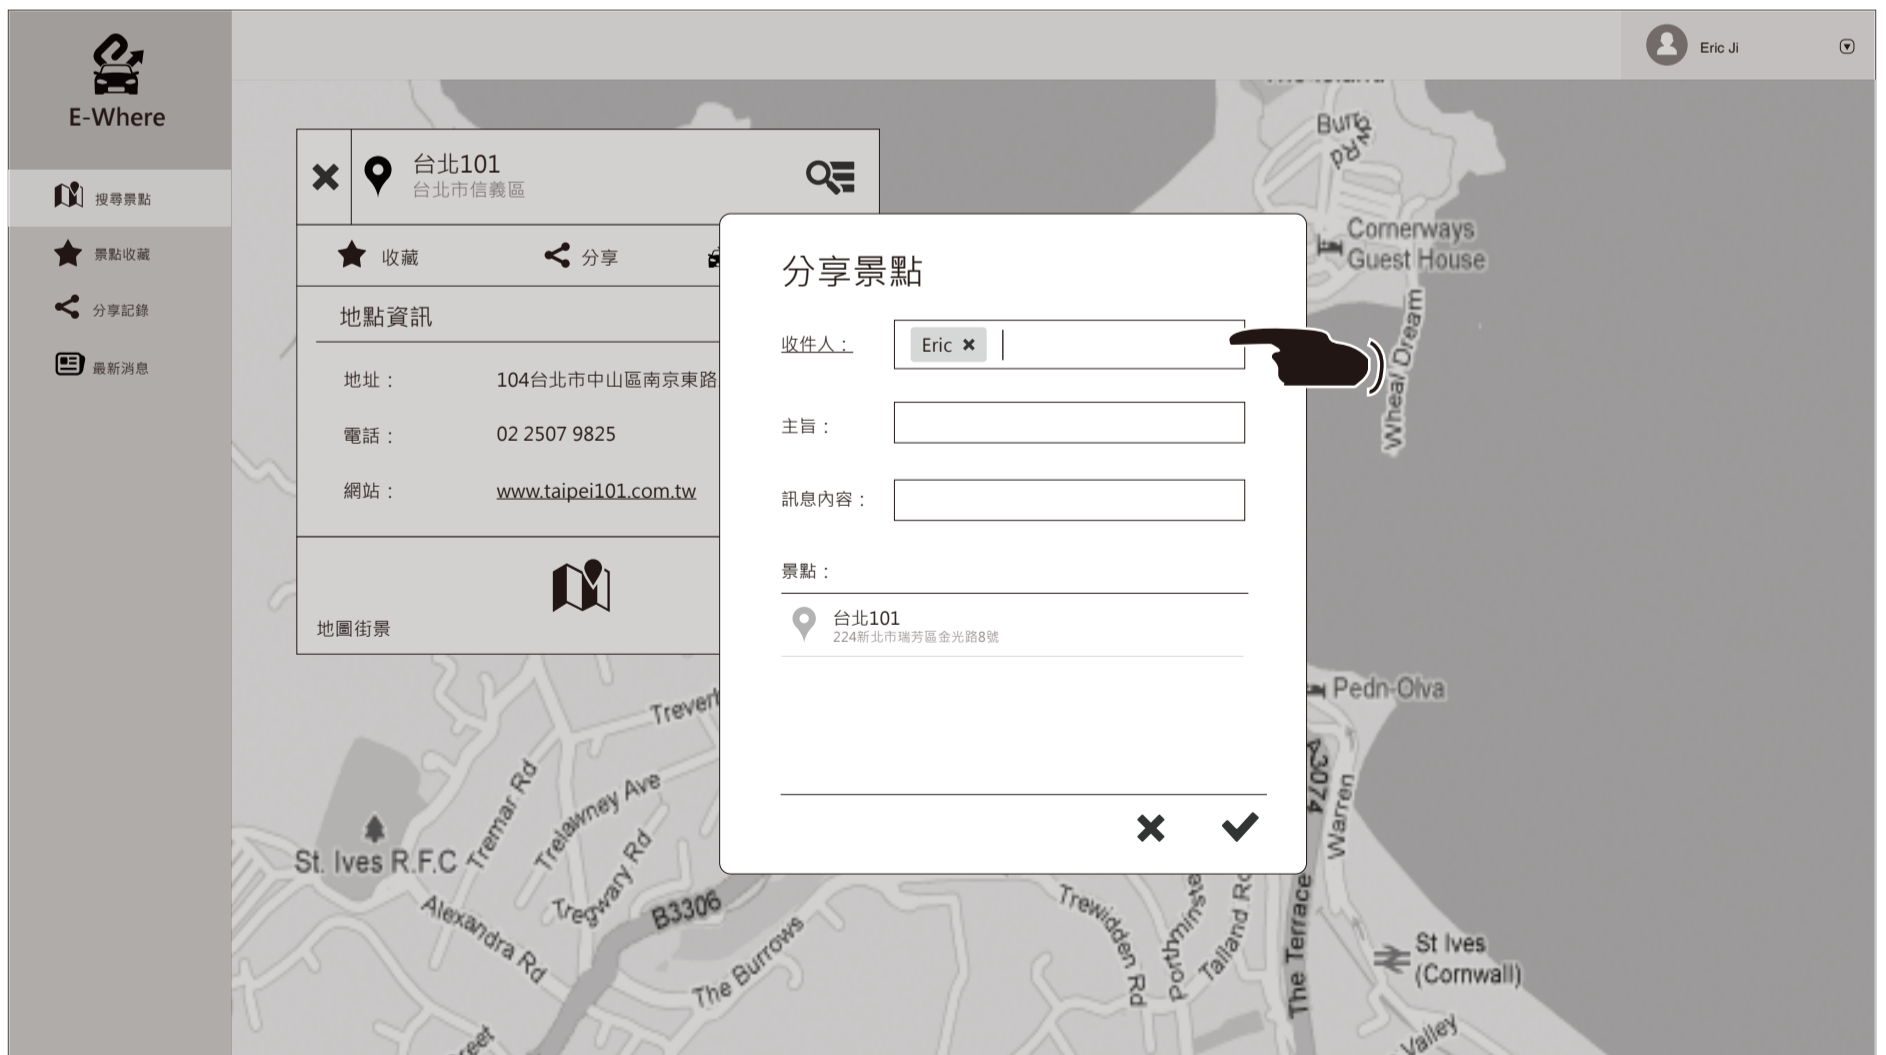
E-Where

搜尋景點

景點收藏

分享記錄

最新消息

Eric Ji

台北101
台北市信義區

收藏

分享

地點資訊

地址：
104台北市中山區南京東路

電話：
02 2507 9825

網站：
www.taipei101.com.tw

地圖街景

分享景點

收件人：
Eric

主旨：

訊息內容：

景點：

台北101
224新北市瑞芳區金光路8號

Burn Rd

Cornerways Guest House

Wheal Dream

Pedn-Olva

A3074

Warren

Treverb

Tremar Rd

Trelawney Ave

Tregwary Rd

St. Ives R.F.C

Alexandra Rd

B3306

The Burrows

Trewidden Rd

Porthminster

Talland Rd

The Terrace

St Ives (Cornwall)

Valley